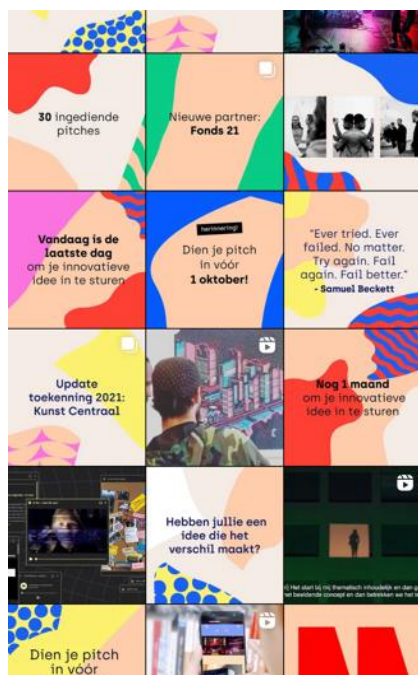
30 ingediende pitches

Nieuwe partner: Fonds 21

Vandaag is de laatste dag om je innovatieve idee in te sturen

herinnering!

Dien je pitch in vóór 1 oktober!

"Ever tried. Ever failed. No matter. Try again. Fail again. Fail better."
- Samuel Beckett

Update toekenning 2021: Kunst Centraal

Nog 1 maand om je innovatieve idee in te sturen

Hebben jullie een idee die het verschil maakt?

Het start bij mij thematisch inhoudelijk en dan gaan we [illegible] beeldende concept en dan betrekken we het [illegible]

Dien je pitch in vóór